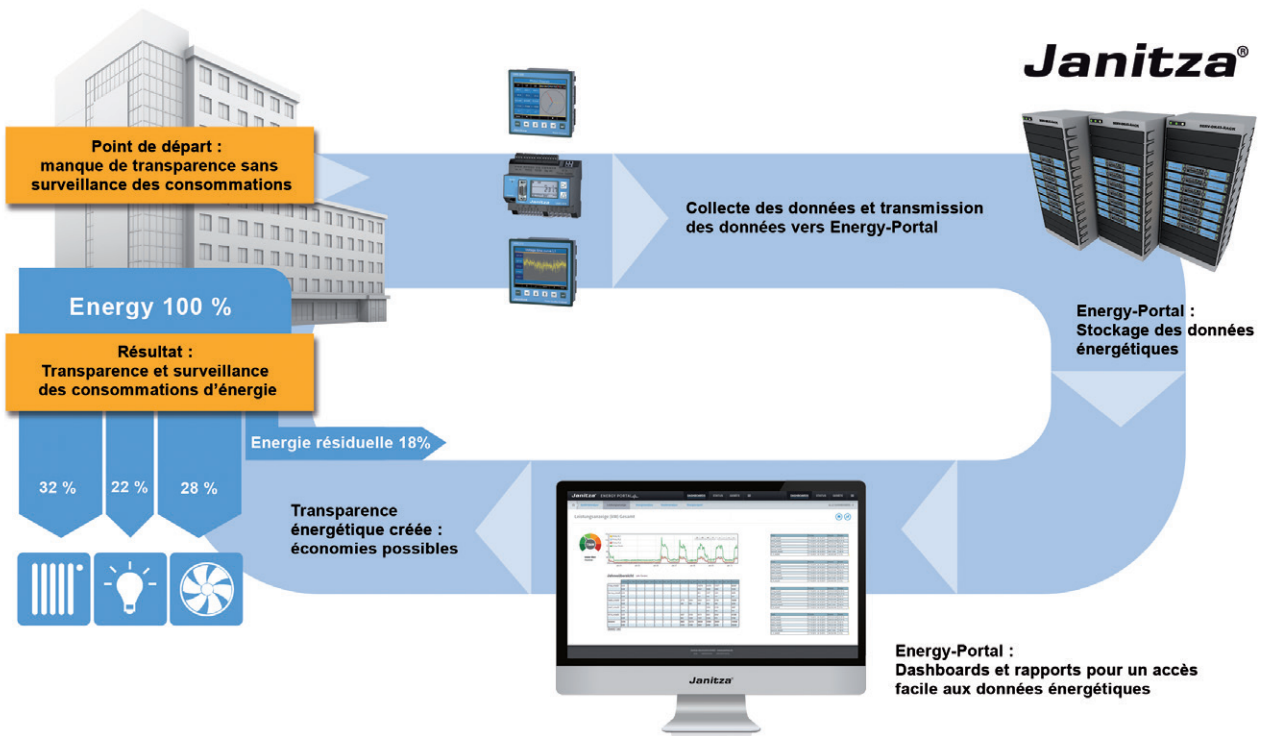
Janitza®

Point de départ : manque de transparence sans surveillance des consommations

Collecte des données et transmission des données vers Energy-Portal

Energy-Portal : Stockage des données énergétiques

Energy 100 %

Résultat : Transparence et surveillance des consommations d'énergie

Energie résiduelle 18%

32 %

22 %

28 %

Transparence énergétique créée : économies possibles

Janitza ENERGY PORTAL

Janitza

Energy-Portal : Dashboards et rapports pour un accès facile aux données énergétiques